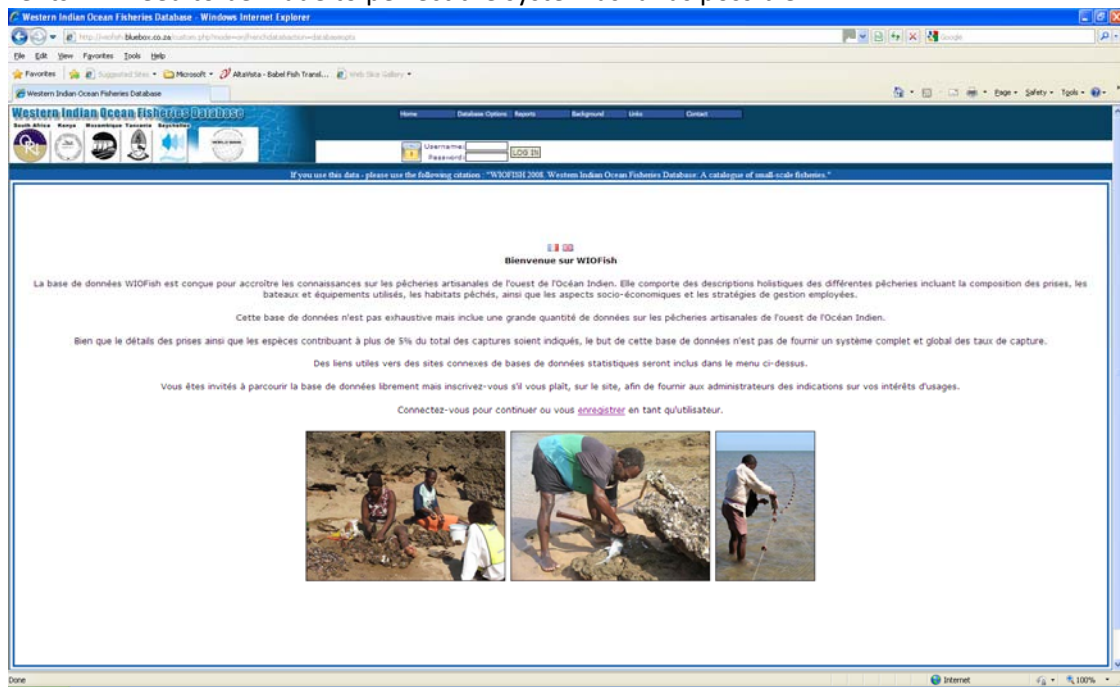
Western Indian Ocean Fisheries Database - Windows Internet Explorer

http://wiofish.bluebox.co.za/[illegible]

File Edit View Favorites Tools Help

Favorites Suggested Sites Microsoft AltaVista - Babel Fish Transl... Web Slice Gallery

Western Indian Ocean Fisheries Database

Page Safety Tools

Western Indian Ocean Fisheries Database
South Africa Kenya Mozambique Tanzania Seychelles

Home Database Options Reports Background Links Contact

Username:
Password:
LOG IN

If you use this data - please use the following citation : "WIOFISH 2008. Western Indian Ocean Fisheries Database: A catalogue of small-scale fisheries."

Bienvenue sur WIOFish

La base de données WIOFish est conçue pour accroître les connaissances sur les pêcheries artisanales de l'ouest de l'Océan Indien. Elle comporte des descriptions holistiques des différentes pêcheries incluant la composition des prises, les bateaux et équipements utilisés, les habitats pêchés, ainsi que les aspects socio-économiques et les stratégies de gestion employées.

Cette base de données n'est pas exhaustive mais inclue une grande quantité de données sur les pêcheries artisanales de l'ouest de l'Océan Indien.

Bien que le détails des prises ainsi que les espèces contribuant à plus de 5% du total des captures soient indiqués, le but de cette base de données n'est pas de fournir un système complet et global des taux de capture.

Des liens utiles vers des sites connexes de bases de données statistiques seront inclus dans le menu ci-dessus.

Vous êtes invités à parcourir la base de données librement mais inscrivez-vous s'il vous plaît, sur le site, afin de fournir aux administrateurs des indications sur vos intérêts d'usages.

Connectez-vous pour continuer ou vous enregistrer en tant qu'utilisateur.

Done Internet 100%